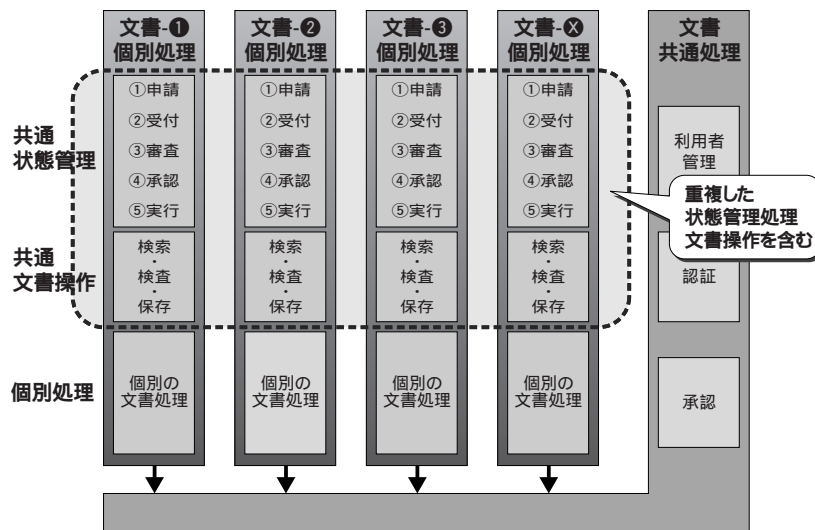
文書-❶
個別処理

①申請
②受付
③審査
④承認
⑤実行

検索
・
検査
・
保存

個別の
文書処理

文書-❷
個別処理

①申請
②受付
③審査
④承認
⑤実行

検索
・
検査
・
保存

個別の
文書処理

文書-❸
個別処理

①申請
②受付
③審査
④承認
⑤実行

検索
・
検査
・
保存

個別の
文書処理

文書-Ⓧ
個別処理

①申請
②受付
③審査
④承認
⑤実行

検索
・
検査
・
保存

個別の
文書処理

文書
共通処理

利用者
管理

認証

承認

共通
状態管理

共通
文書操作

個別処理

重複した
状態管理処理
文書操作を含む